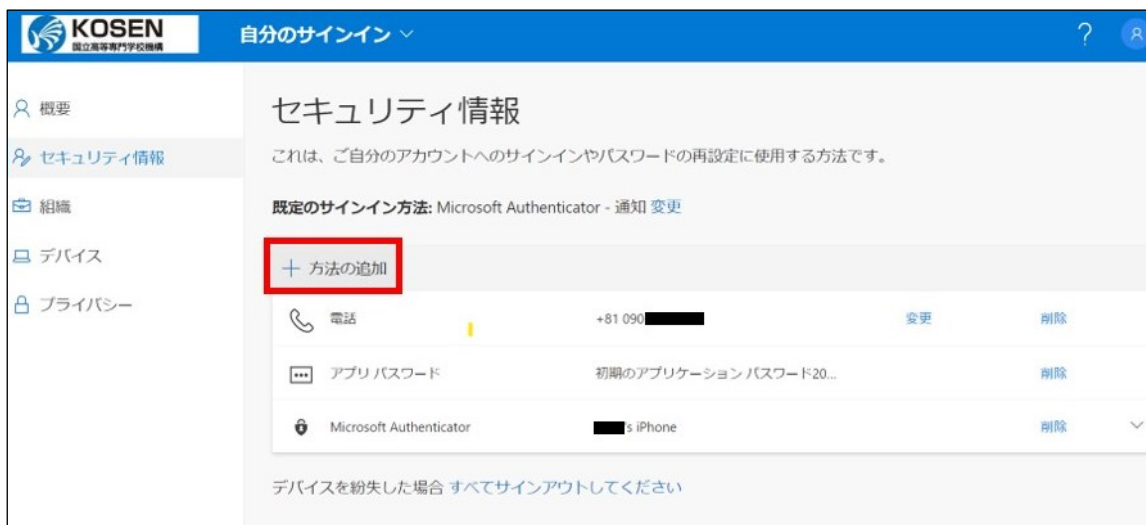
KOSEN
国立高等専門学校機構

自分のサインイン ∨

?

概要
セキュリティ情報
組織
デバイス
プライバシー

セキュリティ情報

これは、ご自分のアカウントへのサインインやパスワードの再設定に使用する方法です。

既定のサインイン方法: Microsoft Authenticator - 通知 変更

+ 方法の追加

| | | |
|---|---|---|
| 電話 | +81 090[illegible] | 変更 | 削除 |
| アプリ パスワード | 初期のアプリケーション パスワード20... | | 削除 |
| Microsoft Authenticator | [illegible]'s iPhone | | 削除 |

デバイスを紛失した場合 すべてサインアウトしてください